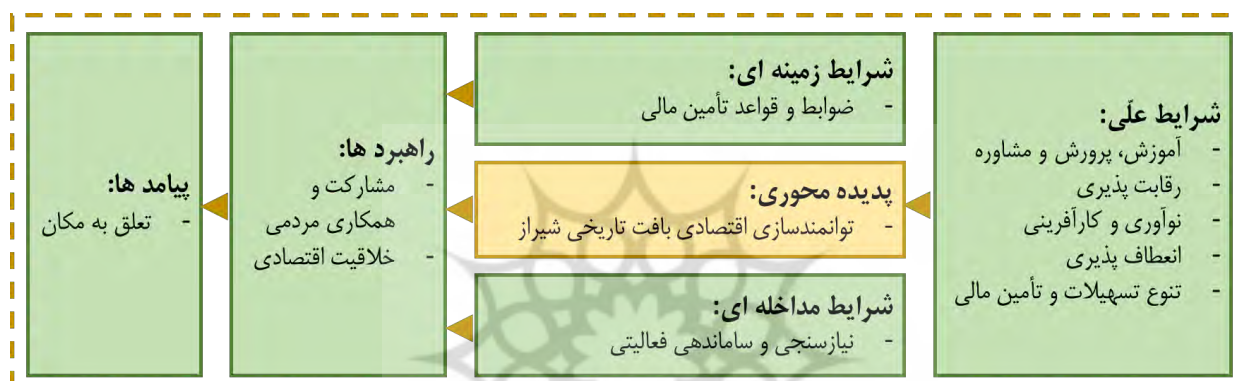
شرایط علّی:
- آموزش، پرورش و مشاوره
- رقابت پذیری
- نوآوری و کارآفرینی
- انعطاف پذیری
- تنوع تسهیلات و تأمین مالی

شرایط زمینه ای:
- ضوابط و قواعد تأمین مالی

پدیده محوری:
- توانمندسازی اقتصادی بافت تاریخی شیراز

شرایط مداخله ای:
- نیازسنجی و ساماندهی فعالیتی

راهبرد ها:
- مشارکت و همکاری مردمی
- خلاقیت اقتصادی

پیامد ها:
- تعلق به مکان